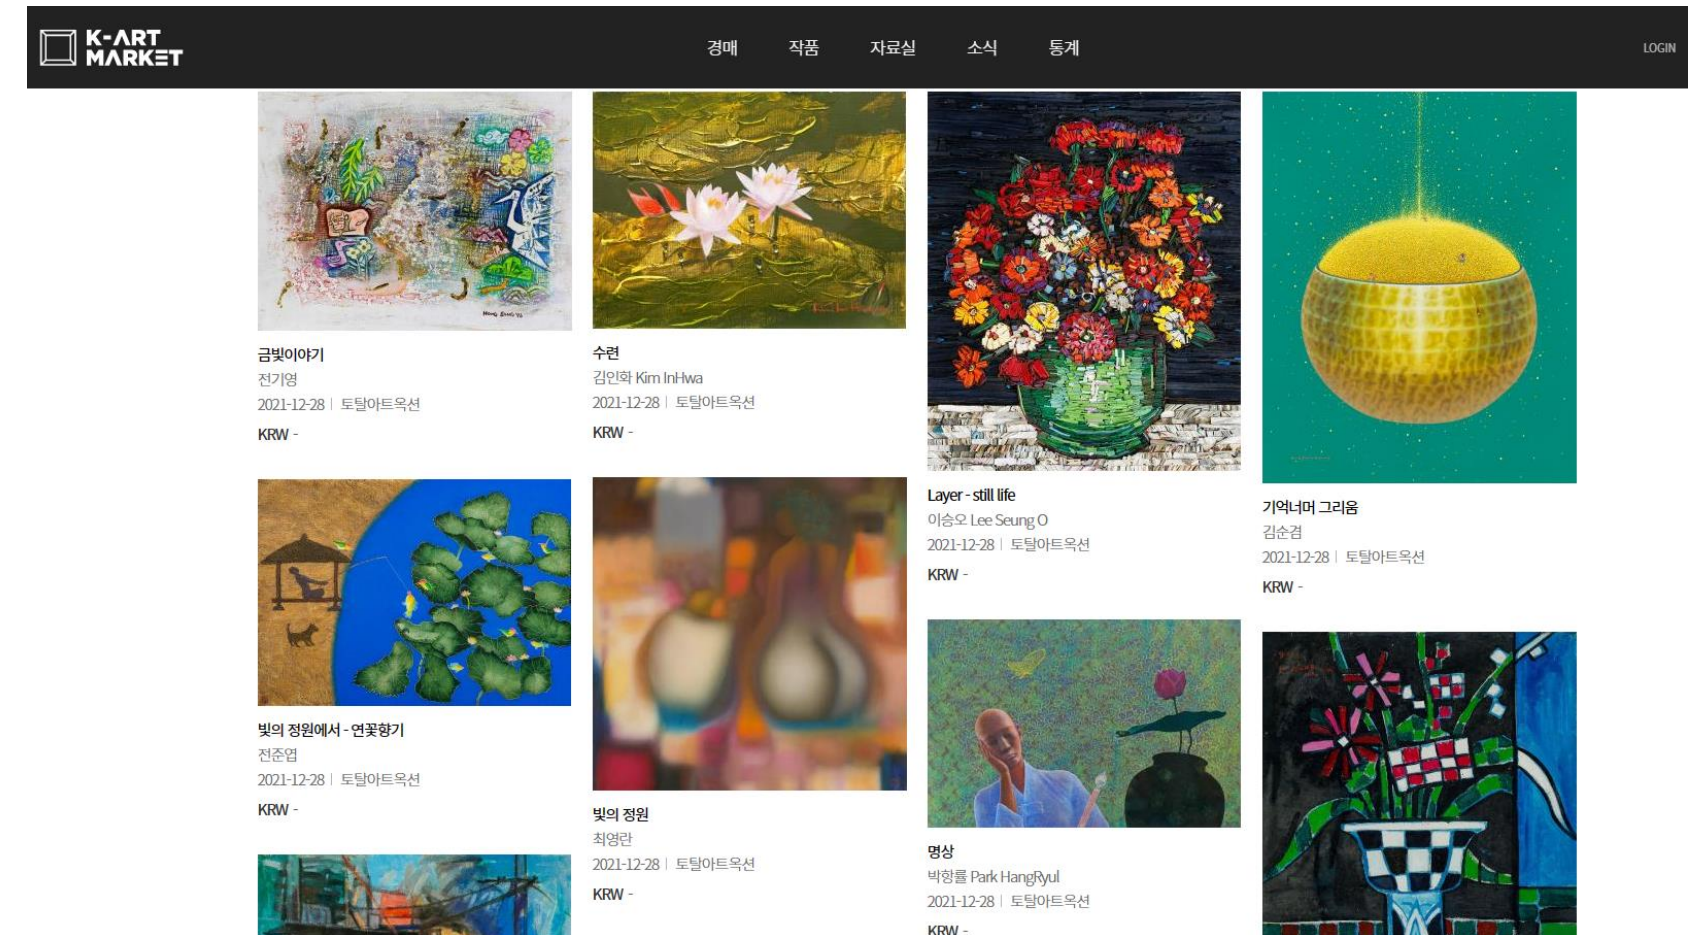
K-ART MARKET

경매 작품 자료실 소식 통계

LOGIN

금빛이야기
전기영
2021-12-28 | 토탈아트옥션
KRW -

빛의 정원에서 - 연꽃향기
전준엽
2021-12-28 | 토탈아트옥션
KRW -

수련
김인화 Kim InHwa
2021-12-28 | 토탈아트옥션
KRW -

빛의 정원
최영란
2021-12-28 | 토탈아트옥션
KRW -

Layer - still life
이승오 Lee Seung O
2021-12-28 | 토탈아트옥션
KRW -

명상
박항률 Park HangRyul
2021-12-28 | 토탈아트옥션
KRW -

기억너머 그리움
김순겸
2021-12-28 | 토탈아트옥션
KRW -